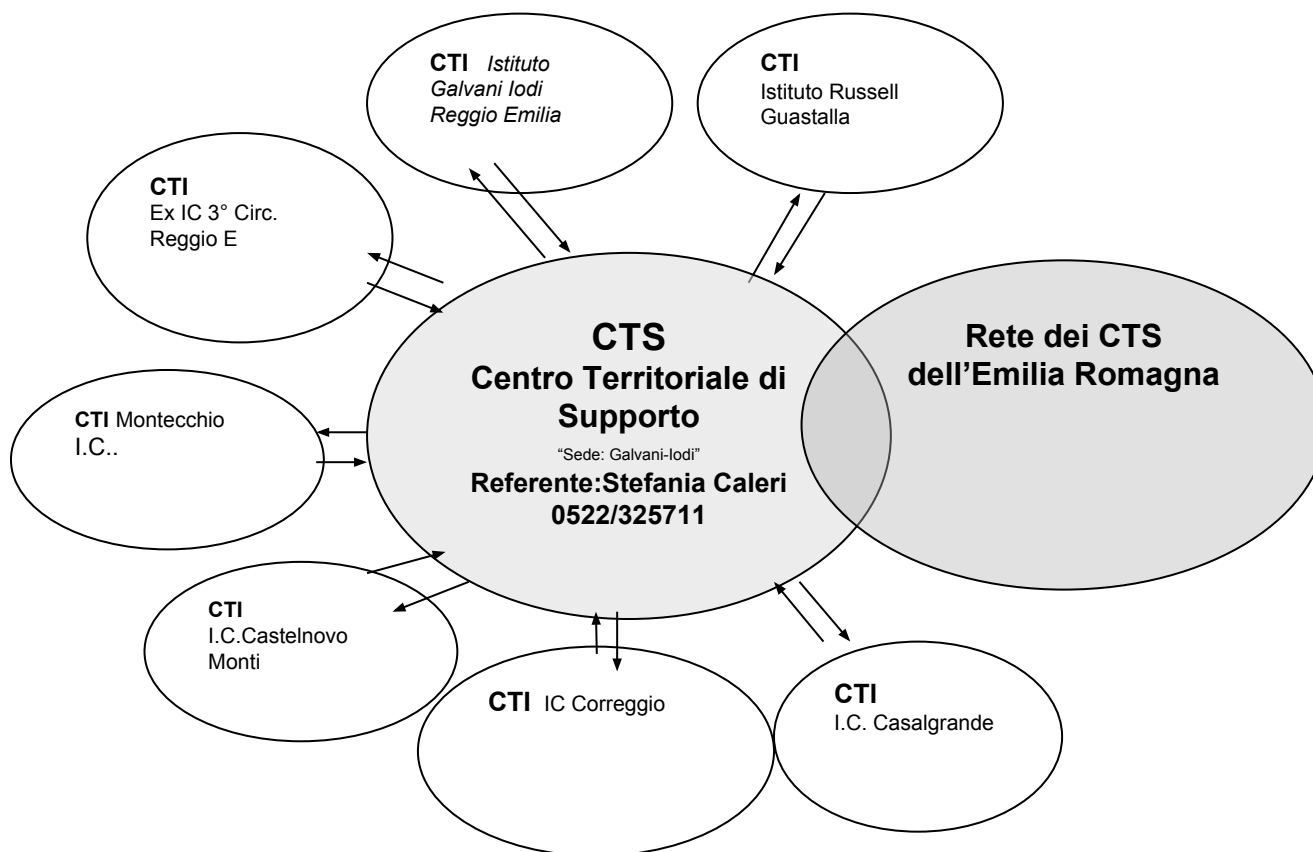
CTI Istituto Galvani Iodi Reggio Emilia

CTI Istituto Russell Guastalla

CTI Ex IC 3° Circ. Reggio E

CTS
Centro Territoriale di Supporto
"Sede: Galvani-Iodi"
Referente:Stefania Caleri
0522/325711

Rete dei CTS dell'Emilia Romagna

CTI Montecchio I.C..

CTI I.C.Castelnovo Monti

CTI IC Correggio

CTI I.C. Casalgrande